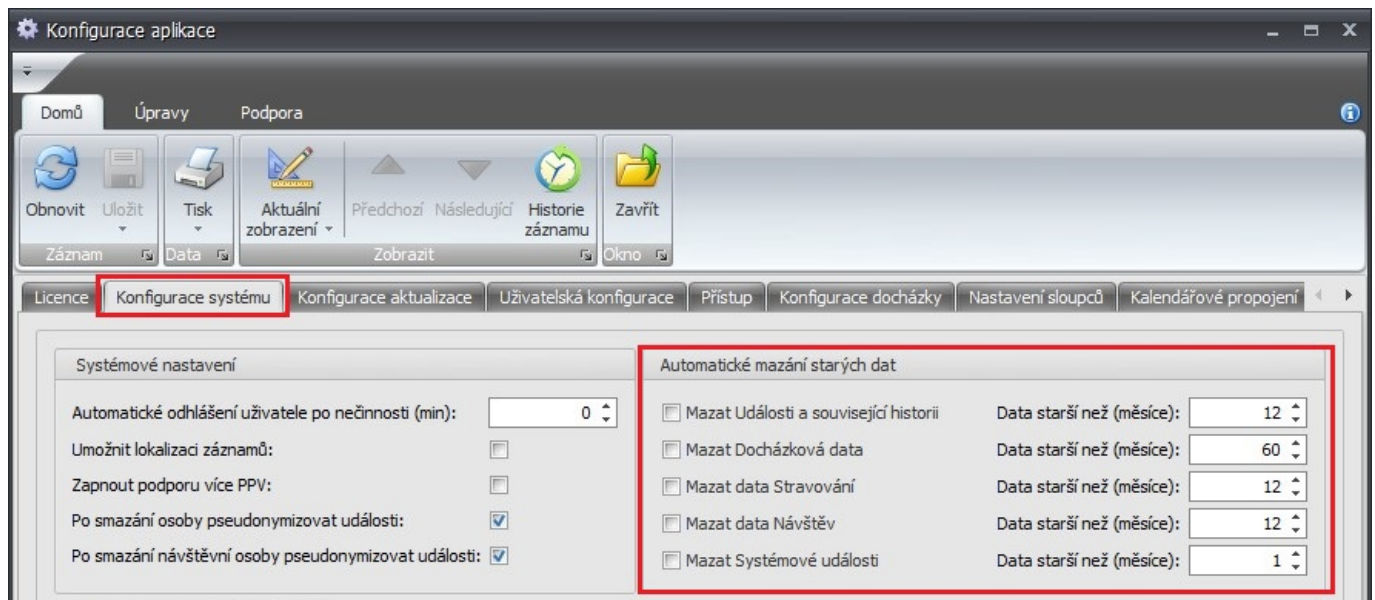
Konfigurace aplikace

Domů Úpravy Podpora

Obnovit Uložit Tisk Aktuální zobrazení Předchozí Následující Historie záznamu Zavřít

Záznam Data Zobrazit Okno

Licence | Konfigurace systému | Konfigurace aktualizace | Uživatelská konfigurace | Přístup | Konfigurace docházky | Nastavení sloupců | Kalendářové propojení

Systémové nastavení

Automatické odhlášení uživatele po nečinnosti (min): 0

Umožnit lokalizaci záznamů:

Zapnout podporu více PPV:

Po smazání osoby pseudonymizovat události:

Po smazání návštěvní osoby pseudonymizovat události:

Automatické mazání starých dat

Mazat Události a související historii Data starší než (měsíce): 12

Mazat Docházková data Data starší než (měsíce): 60

Mazat data Stravování Data starší než (měsíce): 12

Mazat data Návštěv Data starší než (měsíce): 12

Mazat Systémové události Data starší než (měsíce): 1